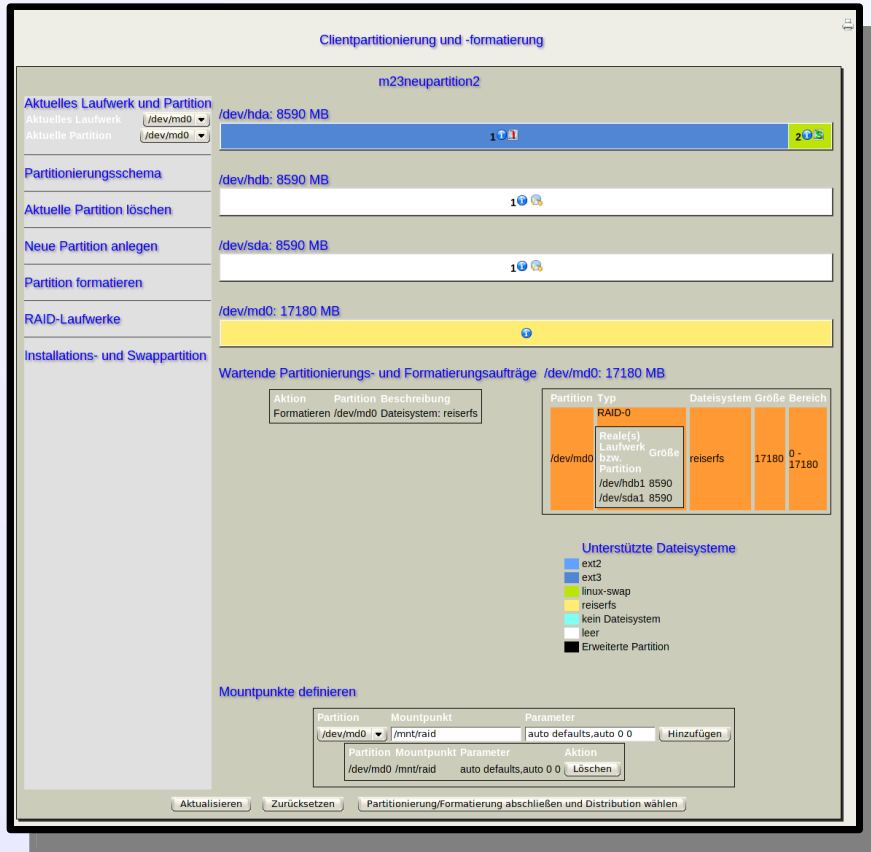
Clientpartitionierung und -formatierung

m23neupartition2

Aktuelles Laufwerk und Partition
Aktuelles Laufwerk /dev/md0
Aktuelle Partition /dev/md0

Partitionierungsschema

Aktuelle Partition löschen

Neue Partition anlegen

Partition formatieren

RAID-Laufwerke

Installations- und Swappartition

/dev/hda: 8590 MB

1 2

/dev/hdb: 8590 MB

1

/dev/sda: 8590 MB

1

/dev/md0: 17180 MB

Wartende Partitionierungs- und Formatierungsaufträge /dev/md0: 17180 MB

| Aktion | Partition | Beschreibung |
|---|---|---|
| Formatieren | /dev/md0 | Dateisystem: reiserfs |

| Partition | Typ | Dateisystem | Größe | Bereich |
|---|---|---|---|---|
| /dev/md0 | RAID-0 | reiserfs | 17180 | 0 - 17180 |

| Reale(s) Laufwerk bzw. Partition | Größe |
|---|---|
| /dev/hdb1 | 8590 |
| /dev/sda1 | 8590 |

Unterstützte Dateisysteme
ext2
ext3
linux-swap
reiserfs
kein Dateisystem
leer
Erweiterte Partition

Mountpunkte definieren

| Partition | Mountpunkt | Parameter | |
|---|---|---|---|
| /dev/md0 | /mnt/raid | auto defaults,auto 0 0 | Hinzufügen |

| Partition | Mountpunkt | Parameter | Aktion |
|---|---|---|---|
| /dev/md0 | /mnt/raid | auto defaults,auto 0 0 | Löschen |

Aktualisieren Zurücksetzen Partitionierung/Formatierung abschließen und Distribution wählen